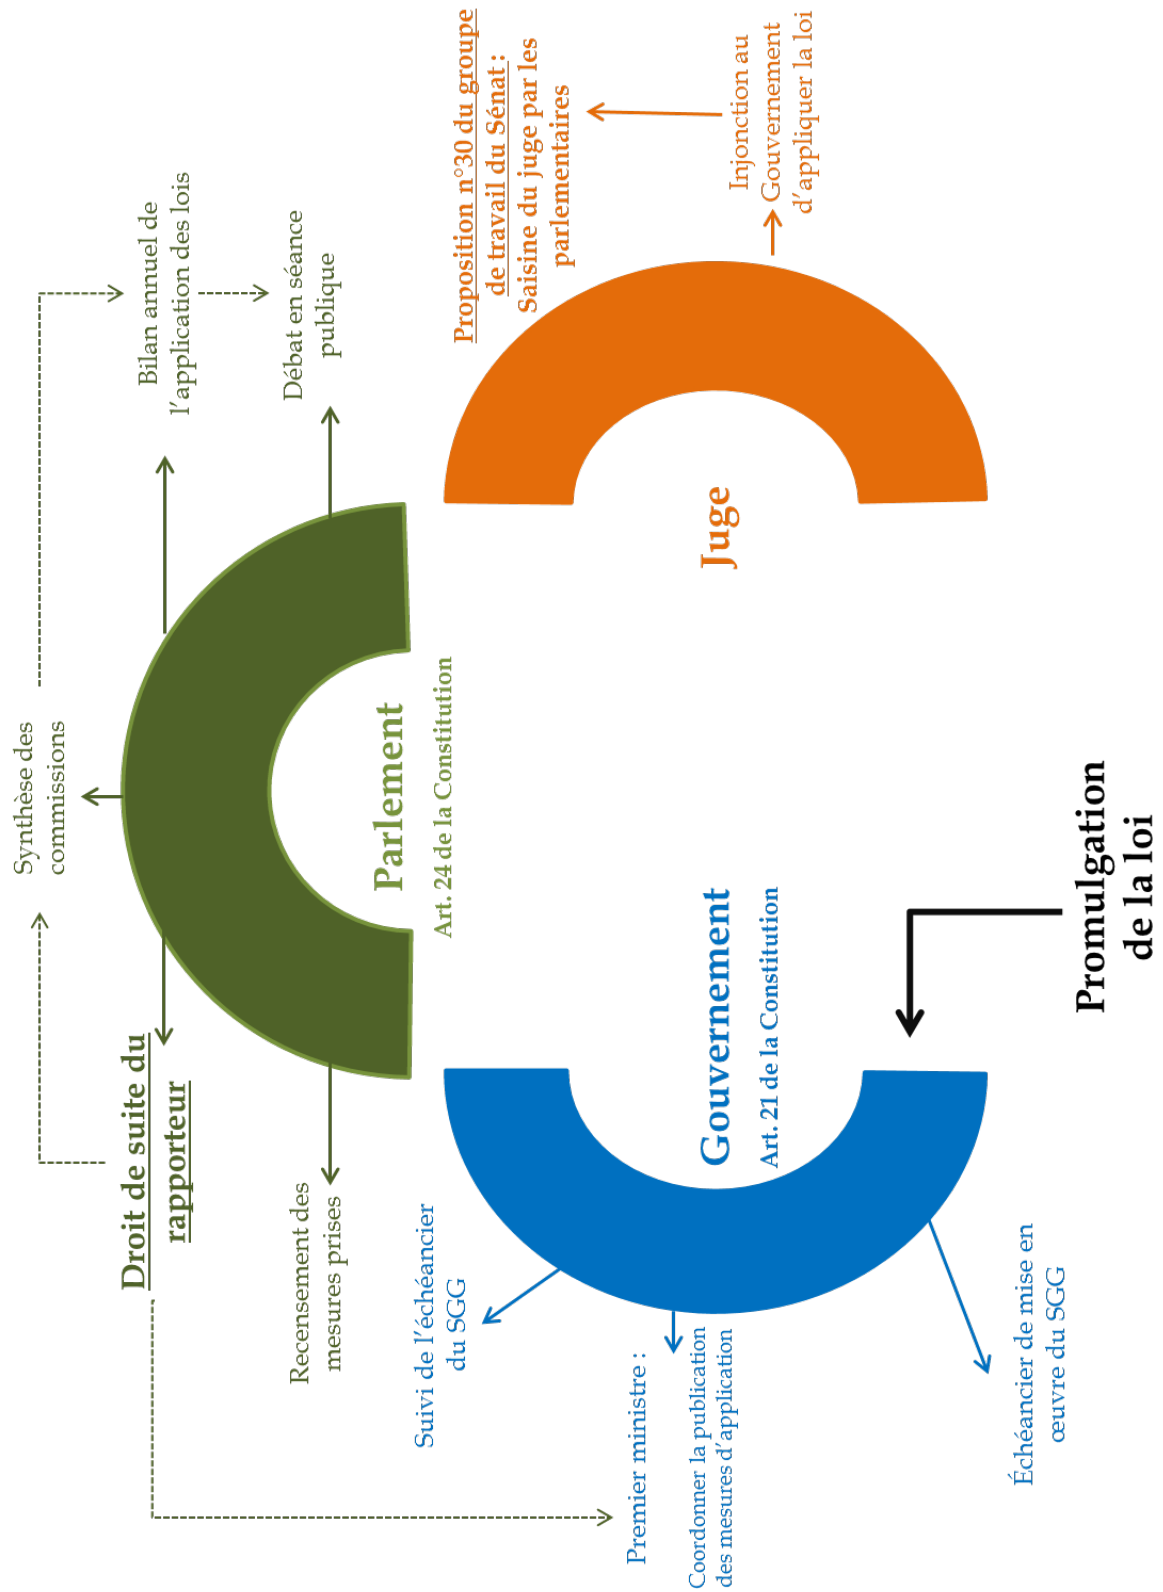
Proposition n°30 du groupe de travail du Sénat : Saisine du juge par les parlementaires

Injonction au Gouvernement d'appliquer la loi

Bilan annuel de l'application des lois

Débat en séance publique

Synthèse des commissions

Parlement
Art. 24 de la Constitution

Juge

Droit de suite du rapporteur

Recensement des mesures prises

Gouvernement
Art. 21 de la Constitution

Promulgation de la loi

Suivi de l'échéancier du SGG

Premier ministre : Coordonner la publication des mesures d'application

Échéancier de mise en œuvre du SGG